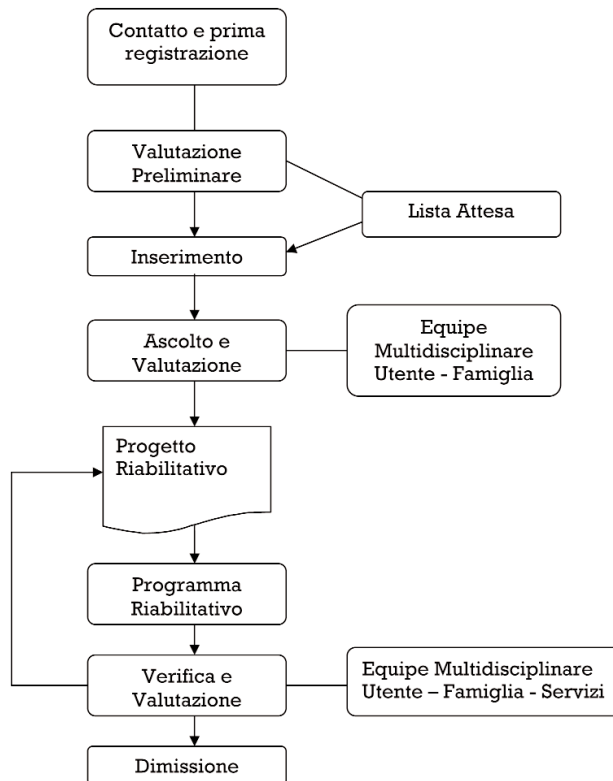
Contatto e prima registrazione

Valutazione Preliminare

Lista Attesa

Inserimento

Ascolto e Valutazione

Equipe Multidisciplinare Utente - Famiglia

Progetto Riabilitativo

Programma Riabilitativo

Verifica e Valutazione

Equipe Multidisciplinare Utente – Famiglia - Servizi

Dimissione